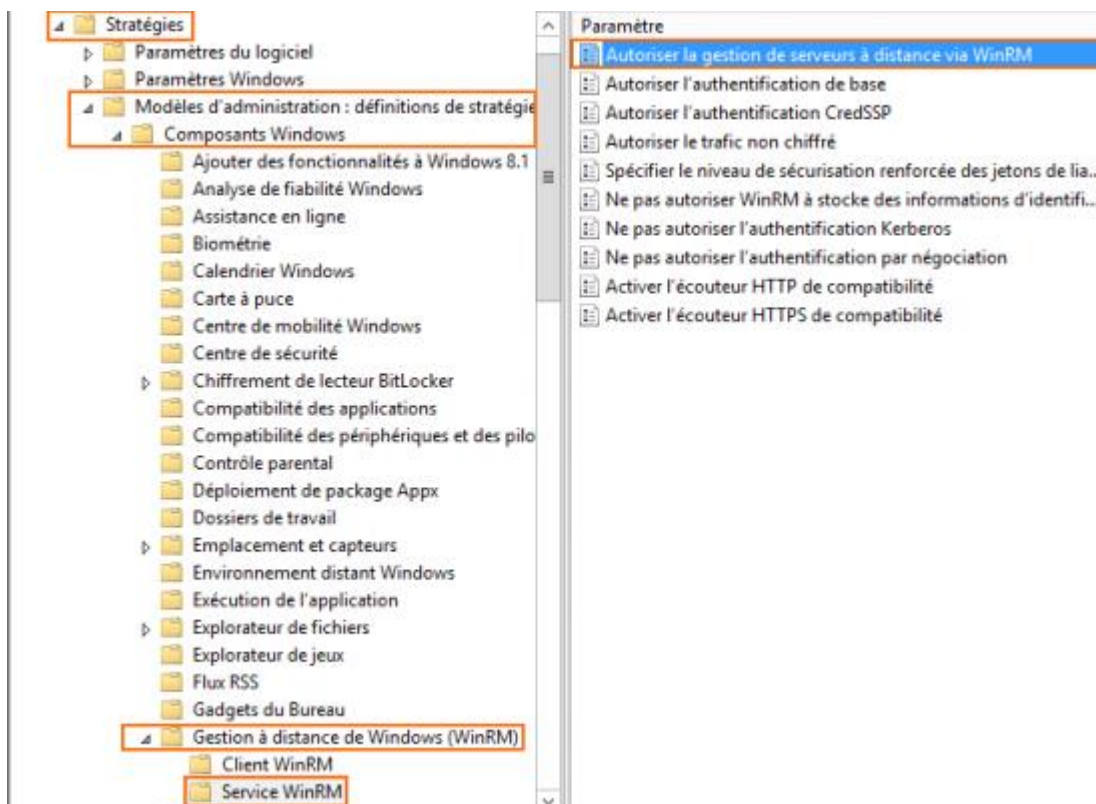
Stratégies
Paramètres du logiciel
Paramètres Windows
Modèles d'administration : définitions de stratégie
Composants Windows
Ajouter des fonctionnalités à Windows 8.1
Analyse de fiabilité Windows
Assistance en ligne
Biométrie
Calendrier Windows
Carte à puce
Centre de mobilité Windows
Centre de sécurité
Chiffrement de lecteur BitLocker
Compatibilité des applications
Compatibilité des périphériques et des pilo
Contrôle parental
Déploiement de package Appx
Dossiers de travail
Emplacement et capteurs
Environnement distant Windows
Exécution de l'application
Explorateur de fichiers
Explorateur de jeux
Flux RSS
Gadgets du Bureau
Gestion à distance de Windows (WinRM)
Client WinRM
Service WinRM

Paramètre
Autoriser la gestion de serveurs à distance via WinRM
Autoriser l'authentification de base
Autoriser l'authentification CredSSP
Autoriser le trafic non chiffré
Spécifier le niveau de sécurisation renforcée des jetons de lia...
Ne pas autoriser WinRM à stocke des informations d'identifi...
Ne pas autoriser l'authentification Kerberos
Ne pas autoriser l'authentification par négociation
Activer l'écouteur HTTP de compatibilité
Activer l'écouteur HTTPS de compatibilité